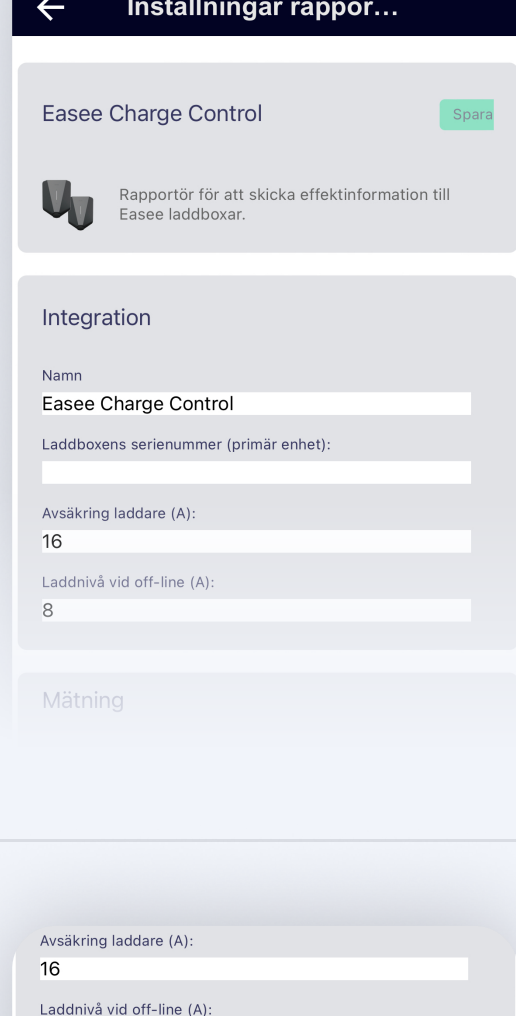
Inställningar rappor...

Easee Charge Control

Spara

Rapportör för att skicka effektinformation till Easee laddboxar.

Integration

Namn

Easee Charge Control

Laddboxens serienummer (primär enhet):

Avsäkring laddare (A):

16

Laddnivå vid off-line (A):

8

Mätning

Avsäkring laddare (A):

16

Laddnivå vid off-line (A):